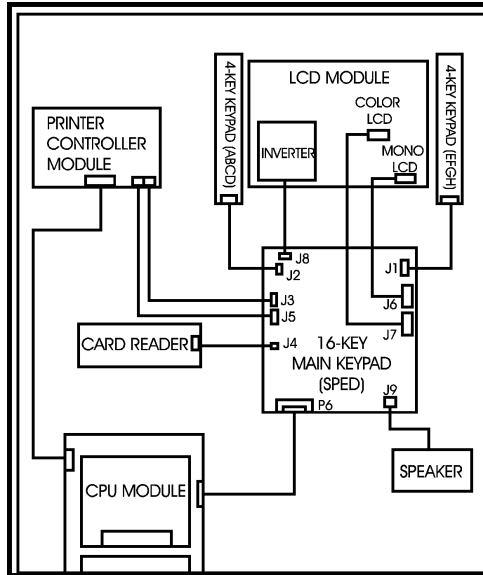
4-KEY KEYPAD (ABCD)

LCD MODULE

COLOR LCD

MONO LCD

4-KEY KEYPAD (EFGH)

PRINTER CONTROLLER MODULE

INVERTER

J8

J2

J1

J3

J5

J6

J7

CARD READER

J4

16-KEY MAIN KEYPAD (SPED)

P6

J9

CPU MODULE

SPEAKER